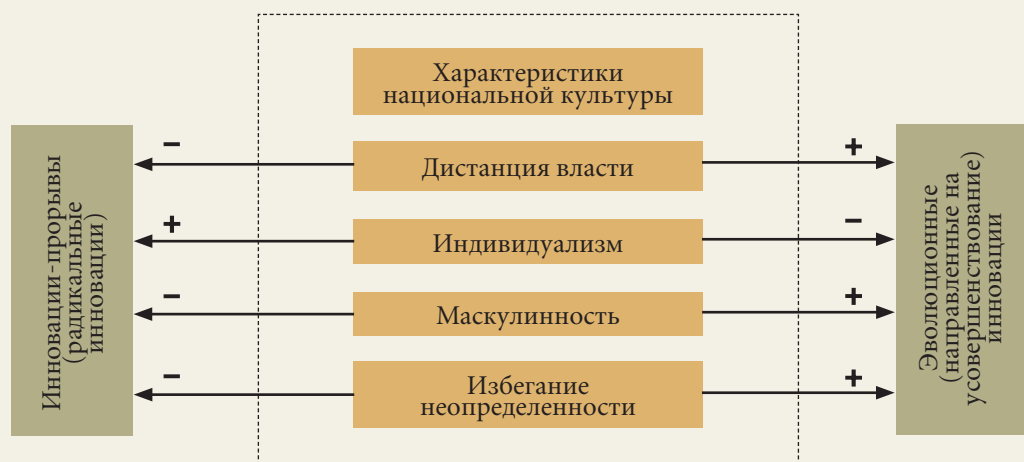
Инновации-прорывы (радикальные инновации)

Характеристики национальной культуры

−
Дистанция власти
+

+
Индивидуализм
−

−
Маскулинность
+

−
Избегание неопределенности
+

Эволюционные (направленные на усовершенствование) инновации